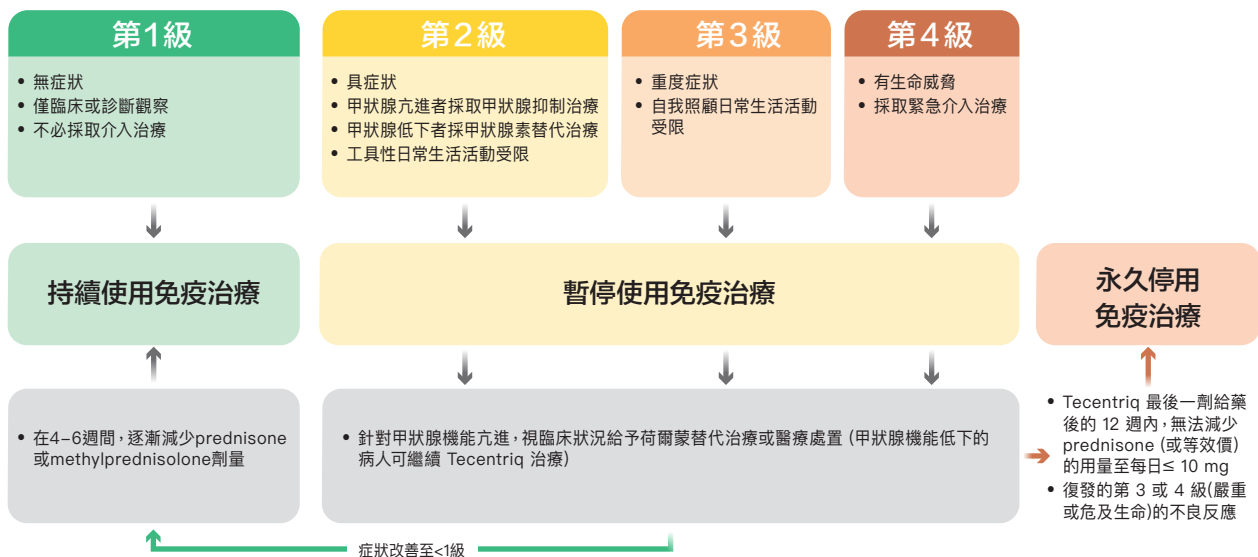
第1級

• 無症狀
• 僅臨床或診斷觀察
• 不必採取介入治療

第2級

• 具症狀
• 甲狀腺亢進者採取甲狀腺抑制治療
• 甲狀腺低下者採甲狀腺素替代治療
• 工具性日常生活活動受限

第3級

• 重度症狀
• 自我照顧日常生活活動受限

第4級

• 有生命威脅
• 採取緊急介入治療

持續使用免疫治療

暫停使用免疫治療

永久停用免疫治療

• 在4–6週間，逐漸減少prednisone或methylprednisolone劑量

• 針對甲狀腺機能亢進，視臨床狀況給予荷爾蒙替代治療或醫療處置 (甲狀腺機能低下的病人可繼續 Tecentriq 治療)

• Tecentriq 最後一劑給藥後的 12 週內，無法減少 prednisone (或等效價) 的用量至每日≤ 10 mg
• 復發的第 3 或 4 級(嚴重或危及生命)的不良反應

症狀改善至<1級